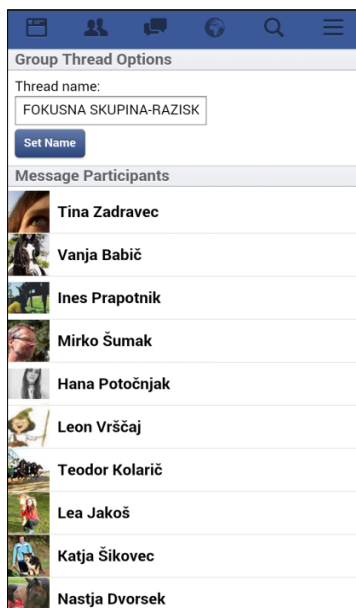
Group Thread Options

Thread name:

FOKUSNA SKUPINA-RAZISK

Set Name

Message Participants

Tina Zadravec

Vanja Babič

Ines Prapotnik

Mirko Šumak

Hana Potočnjak

Leon Vrščaj

Teodor Kolarič

Lea Jakoš

Katja Šikovec

Nastja Dvorsek